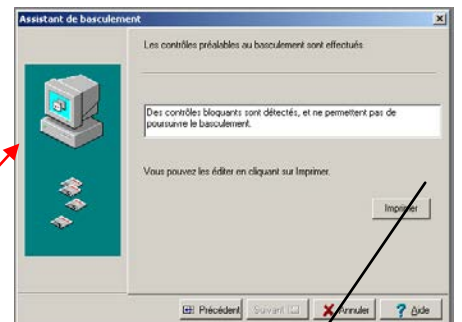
Assistant de basculement

Les contrôles préalables au basculement sont effectués

Des contrôles bloquants sont détectés, et ne permettent pas de poursuivre le basculement.

Vous pouvez les éditer en cliquant sur Imprimer.

Imprimer

Précédent

Suivant

Annuler

Aide